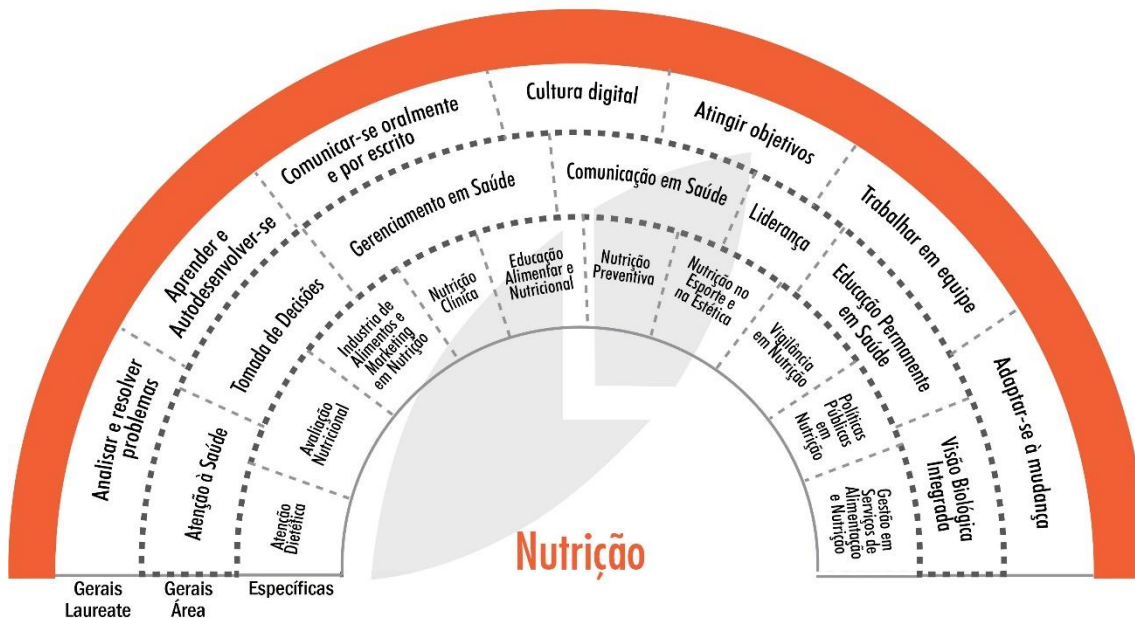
Analisar e resolver problemas
Aprender e Autodesenvolver-se
Comunicar-se oralmente e por escrito
Cultura digital
Atingir objetivos
Trabalhar em equipe
Adaptar-se à mudança

Atenção à Saúde
Tomada de Decisões
Gerenciamento em Saúde
Comunicação em Saúde
Liderança
Educação Permanente em Saúde
Visão Biológica Integrada

Atenção Dietética
Avaliação Nutricional
Industria de Alimentos e Marketing em Nutrição
Nutrição Clínica
Educação Alimentar e Nutricional
Nutrição Preventiva
Nutrição no Esporte e na Estética
Vigilância em Nutrição
Políticas Públicas em Nutrição
Gestão em Serviços de Alimentação e Nutrição

Nutrição

Gerais Laureate
Gerais Área
Específicas